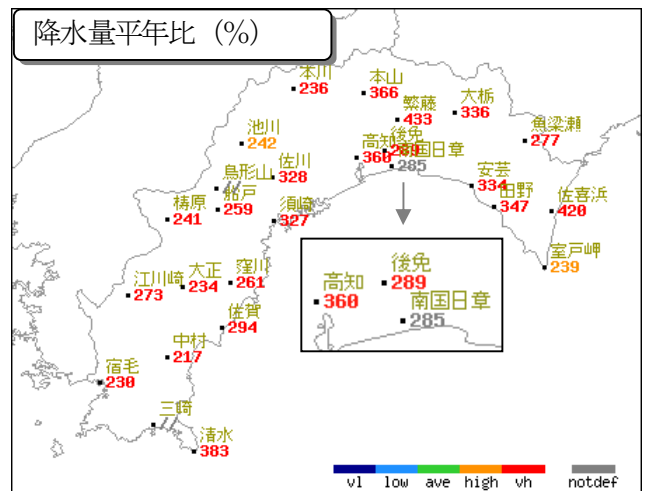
降水量平年比（%）

本川 236
本山 366
繁藤 433
大栃 336
魚梁瀬 277
池川 242
高知 360
後免 289
南国日章 285
佐川 328
鳥形山 259
梼原 241
須崎 327
安芸 334
田野 347
佐喜浜 420
室戸岬 239
江川崎 273
大正 234
窪川 261
佐賀 294
中村 217
宿毛 230
三崎
清水 383

高知 360
後免 289
南国日章 285

vl　low　ave　high　vh　notdef